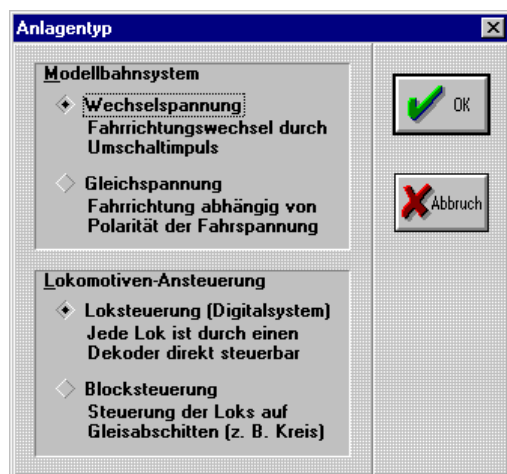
Anlagentyp

Modellbahnsystem

Wechselspannung
Fahrrichtungswechsel durch Umschaltimpuls

Gleichspannung
Fahrrichtung abhängig von Polarität der Fahrspannung

Lokomotiven-Ansteuerung

Loksteuerung (Digitalsystem)
Jede Lok ist durch einen Dekoder direkt steuerbar

Blocksteuerung
Steuerung der Loks auf Gleisabschitten (z. B. Kreis)

OK

Abbruch